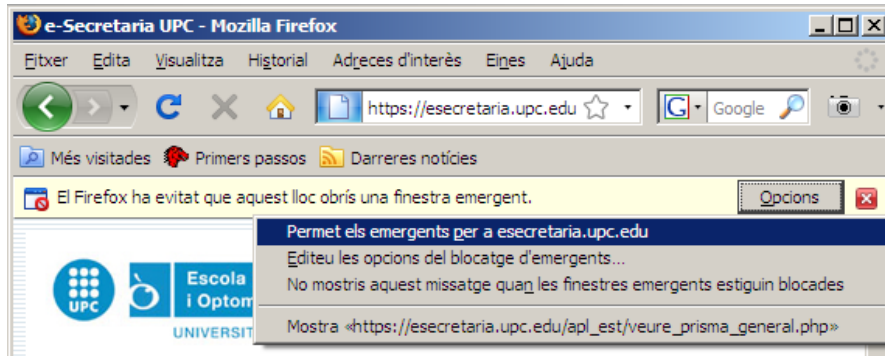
e-Secretaria UPC - Mozilla Firefox

Fitxer Edita Visualitza Historial Adreces d'interès Eines Ajuda

https://esecretaria.upc.edu

Google

Més visitades Primers passos Darreres notícies

El Firefox ha evitat que aquest lloc obrís una finestra emergent.

Opcions

Permet els emergents per a esecretaria.upc.edu
Editeu les opcions del blocatge d'emergents...
No mostris aquest missatge quan les finestres emergents estiguin blocades

Mostra «https://esecretaria.upc.edu/apl_est/veure_prisma_general.php»

UPC

Escola
i Optom

UNIVERSIT